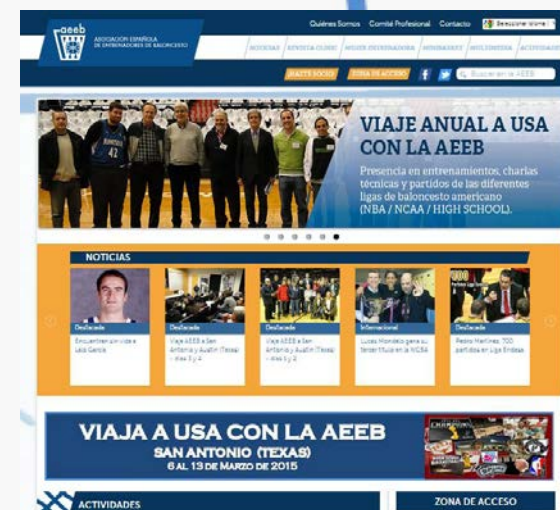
aeeb
ASOCIACIÓN ESPAÑOLA DE ENTRENADORES DE BALONCESTO

Quiénes Somos Comité Profesional Contacto Seleccionar idioma

NOTICIAS REVISTA CLINIC NOCHE ENTRENADORA SEMINARIOS MULTIMEDIA ACTIVIDADES

HAZTE SOCIO ZONA DE ACCESO Buscar en la AEEB

VIAJE ANUAL A USA CON LA AEEB
Presencia en entrenamientos, charlas técnicas y partidos de las diferentes ligas de baloncesto americano (NBA / NCAA / HIGH SCHOOL).

NOTICIAS

Destacada
Encuentran sin vida a Lalo García

Destacada
Viaje AEEB a San Antonio y Austin (Texas) - días 3 y 4

Destacada
Viaje AEEB a San Antonio y Austin (Texas) - días 1 y 2

Internacional
Lucas Mondelo gana su tercer título en la WCBA

Destacada
Pedro Martínez: 700 partidos en Liga Endesa

VIAJA A USA CON LA AEEB
SAN ANTONIO (TEXAS)
6 AL 13 DE MARZO DE 2015

ACTIVIDADES

ZONA DE ACCESO